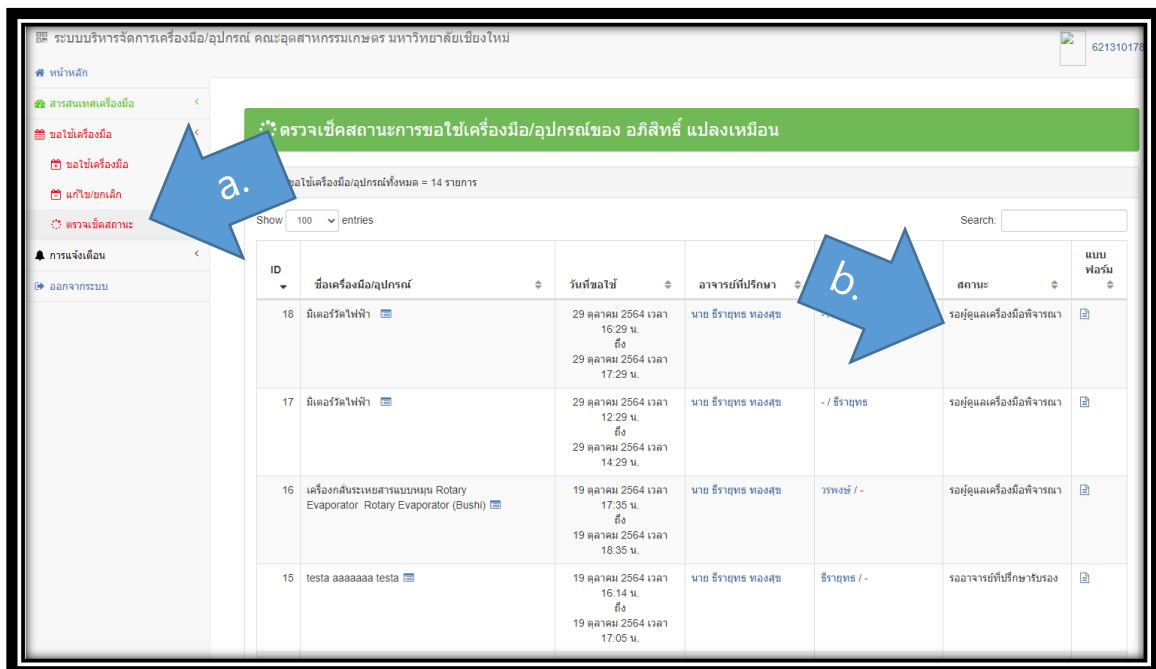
ระบบบริหารจัดการเครื่องมือ/อุปกรณ์ คณะอุตสาหกรรมเกษตร มหาวิทยาลัยเชียงใหม่

621310178

หน้าหลัก

สารสนเทศเครื่องมือ

ขอใช้เครื่องมือ

ขอใช้เครื่องมือ

แก้ไข/ยกเลิก

ตรวจเช็คสถานะ

การแจ้งเตือน

ออกจากระบบ

a.

b.

ตรวจเช็คสถานะการขอใช้เครื่องมือ/อุปกรณ์ของ อภิสิทธิ์ แปลงเหมือน

ขอใช้เครื่องมือ/อุปกรณ์ทั้งหมด = 14 รายการ

Show 100 entries

Search:

| ID | ชื่อเครื่องมือ/อุปกรณ์ | วันที่ขอใช้ | อาจารย์ที่ปรึกษา | | สถานะ | แบบฟอร์ม |
|---|---|---|---|---|---|---|
| 18 | มิเตอร์วัดไฟฟ้า | 29 ตุลาคม 2564 เวลา 16:29 น. ถึง 29 ตุลาคม 2564 เวลา 17:29 น. | นาย ธีรายุทธ ทองสุข | - / | รอผู้ดูแลเครื่องมือพิจารณา | |
| 17 | มิเตอร์วัดไฟฟ้า | 29 ตุลาคม 2564 เวลา 12:29 น. ถึง 29 ตุลาคม 2564 เวลา 14:29 น. | นาย ธีรายุทธ ทองสุข | - / ธีรายุทธ | รอผู้ดูแลเครื่องมือพิจารณา | |
| 16 | เครื่องกลั่นระเหยสารแบบหมุน Rotary Evaporator Rotary Evaporator (Bushi) | 19 ตุลาคม 2564 เวลา 17:35 น. ถึง 19 ตุลาคม 2564 เวลา 18:35 น. | นาย ธีรายุทธ ทองสุข | วรพงษ์ / - | รอผู้ดูแลเครื่องมือพิจารณา | |
| 15 | testa aaaaaaa testa | 19 ตุลาคม 2564 เวลา 16:14 น. ถึง 19 ตุลาคม 2564 เวลา 17:05 น. | นาย ธีรายุทธ ทองสุข | ธีรายุทธ / - | รออาจารย์ที่ปรึกษารับรอง | |